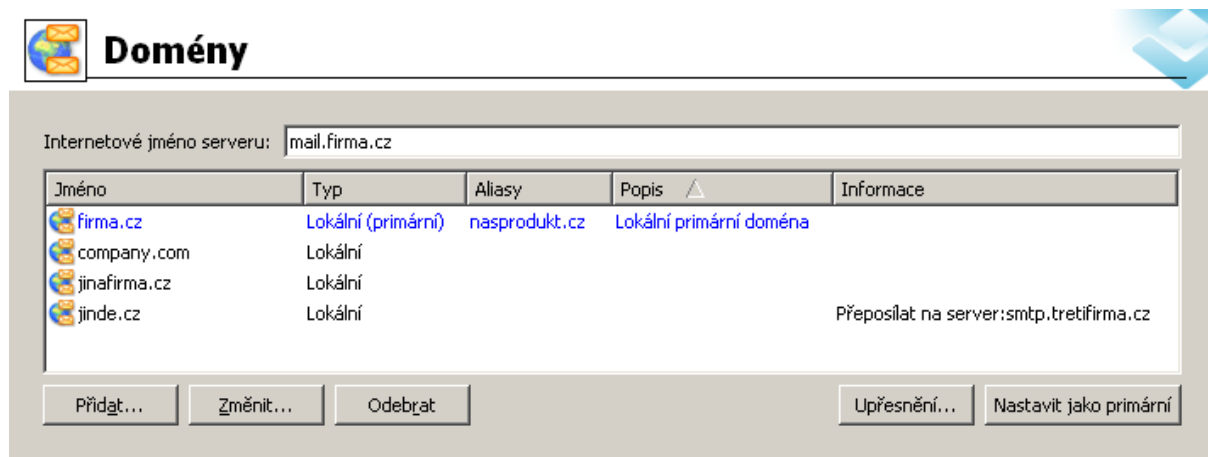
Domény

Internetové jméno serveru: mail.firma.cz

| Jméno | Typ | Aliasy | Popis | Informace |
|---|---|---|---|---|
| firma.cz | Lokální (primární) | nasprodukt.cz | Lokální primární doména | |
| company.com | Lokální | | | |
| jinafirma.cz | Lokální | | | |
| jinde.cz | Lokální | | | Přeposílat na server:smtp.tretifirma.cz |

Přidat... Změnit... Odebrat Upřesnění... Nastavit jako primární